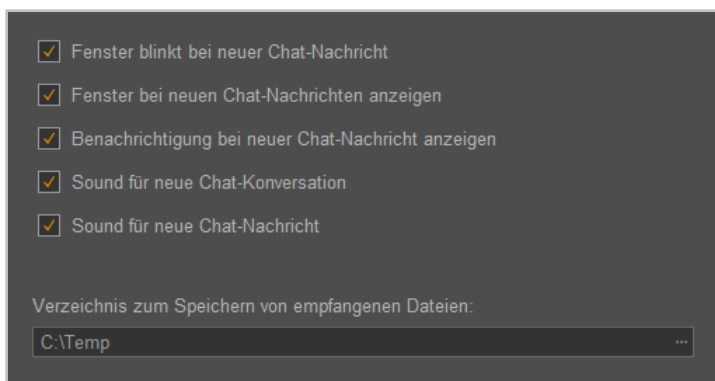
Fenster blinkt bei neuer Chat-Nachricht

Fenster bei neuen Chat-Nachrichten anzeigen

Benachrichtigung bei neuer Chat-Nachricht anzeigen

Sound für neue Chat-Konversation

Sound für neue Chat-Nachricht

Verzeichnis zum Speichern von empfangenen Dateien:

C:\Temp ...